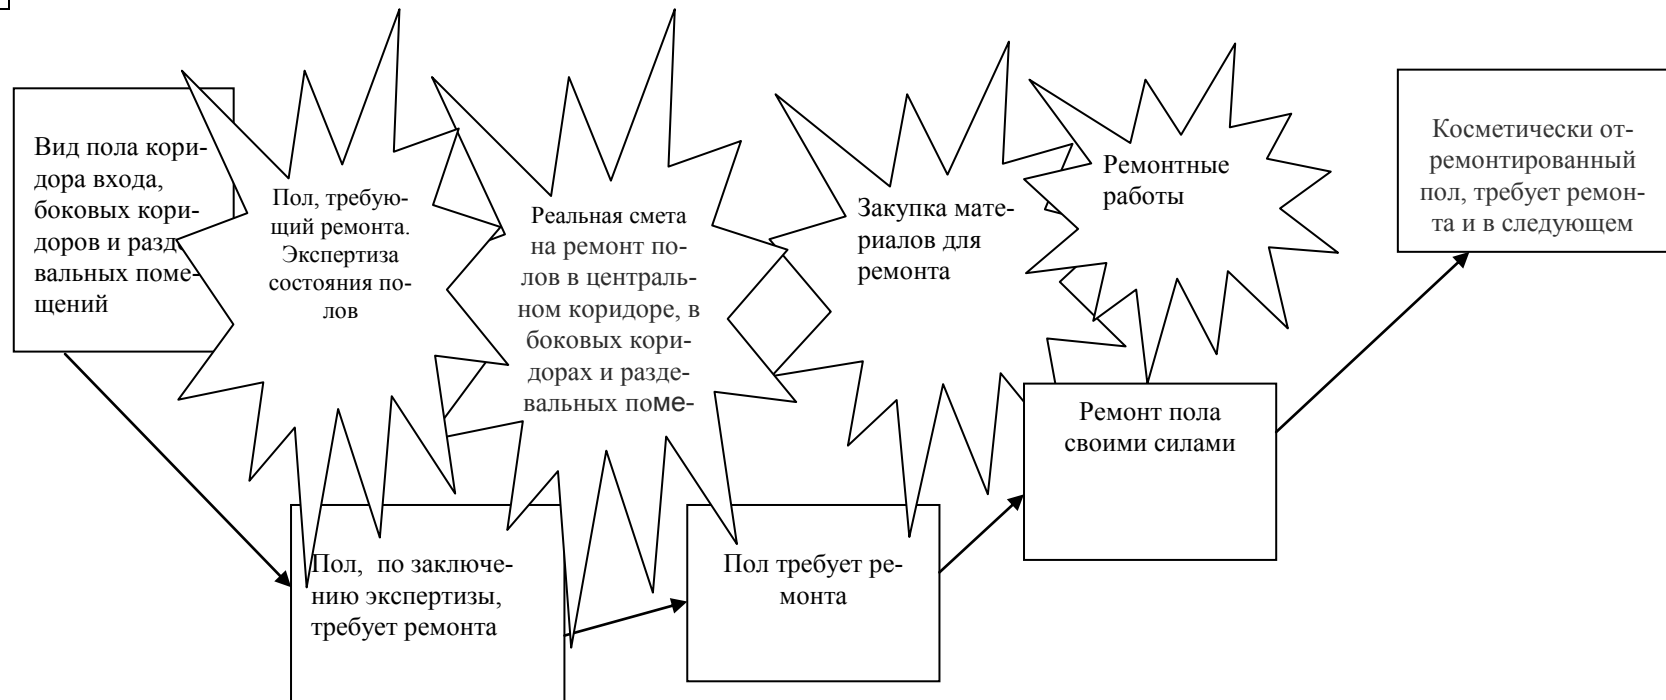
Вид пола коридора входа, боковых коридоров и раздевальных помещений

Пол, требующий ремонта. Экспертиза состояния полов

Реальная смета на ремонт полов в центральном коридоре, в боковых коридорах и раздевальных поме-

Закупка материалов для ремонта

Ремонтные работы

Косметически отремонтированный пол, требует ремонта и в следующем

Пол, по заключению экспертизы, требует ремонта

Пол требует ремонта

Ремонт пола своими силами